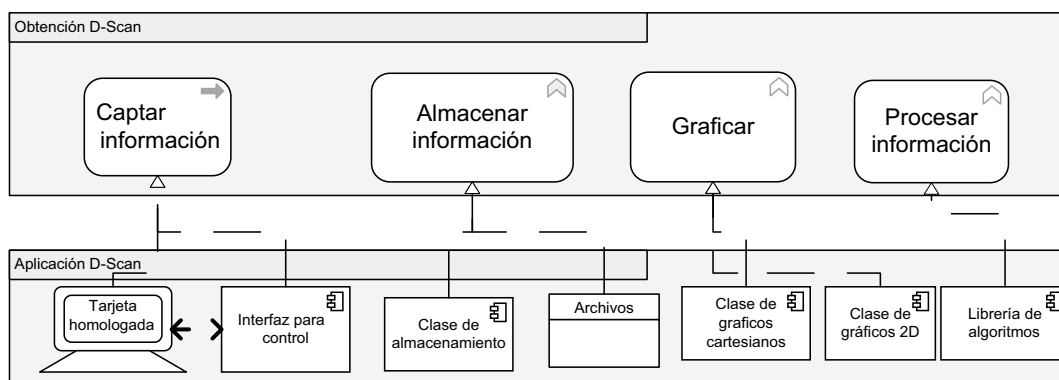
Obtención D-Scan

Captar información

Almacenar información

Graficar

Procesar información

Aplicación D-Scan

Tarjeta homologada

Interfaz para control

Clase de almacenamiento

Archivos

Clase de graficos cartesianos

Clase de gráficos 2D

Librería de algoritmos